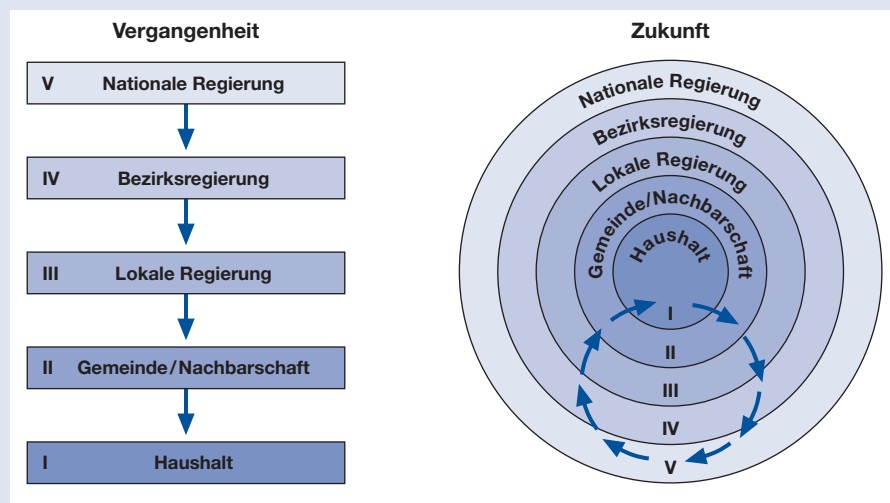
Vergangenheit

V Nationale Regierung

IV Bezirksregierung

III Lokale Regierung

II Gemeinde/Nachbarschaft

I Haushalt

Zukunft

Nationale Regierung

Bezirksregierung

Lokale Regierung

Gemeinde/Nachbarschaft

Haushalt

I

II

III

IV

V